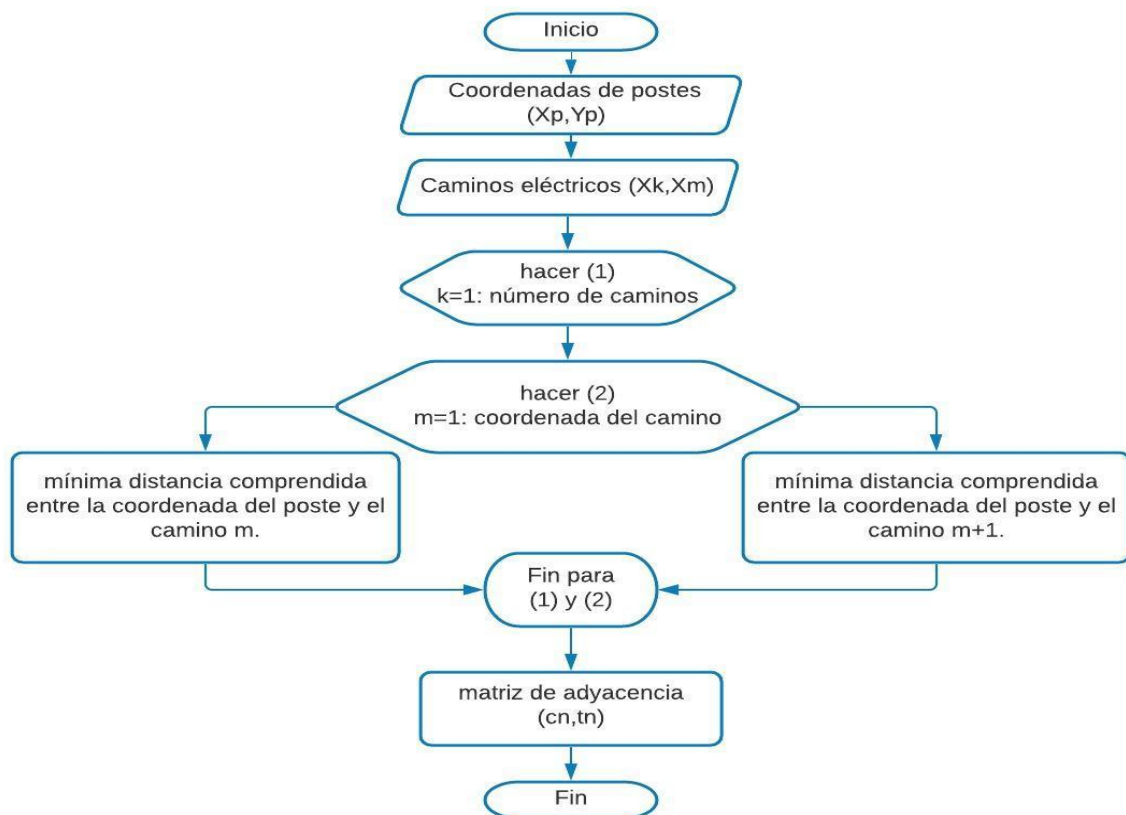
Inicio

Coordenadas de postes (Xp,Yp)

Caminos eléctricos (Xk,Xm)

hacer (1)
k=1: número de caminos

hacer (2)
m=1: coordenada del camino

mínima distancia comprendida entre la coordenada del poste y el camino m.

mínima distancia comprendida entre la coordenada del poste y el camino m+1.

Fin para (1) y (2)

matriz de adyacencia (cn,tn)

Fin